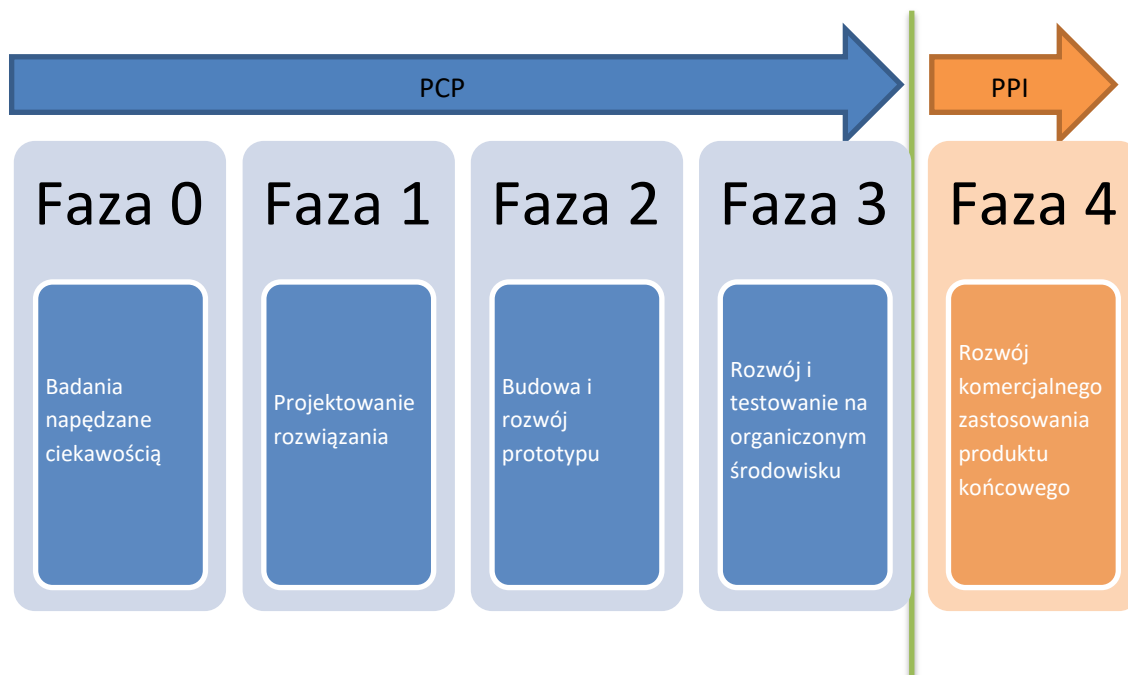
PCP

PPI

Faza 0

Badania napędzane ciekawością

Faza 1

Projektowanie rozwiązania

Faza 2

Budowa i rozwój prototypu

Faza 3

Rozwój i testowanie na organiczonym środowisku

Faza 4

Rozwój komercjalnego zastosowania produktu końcowego